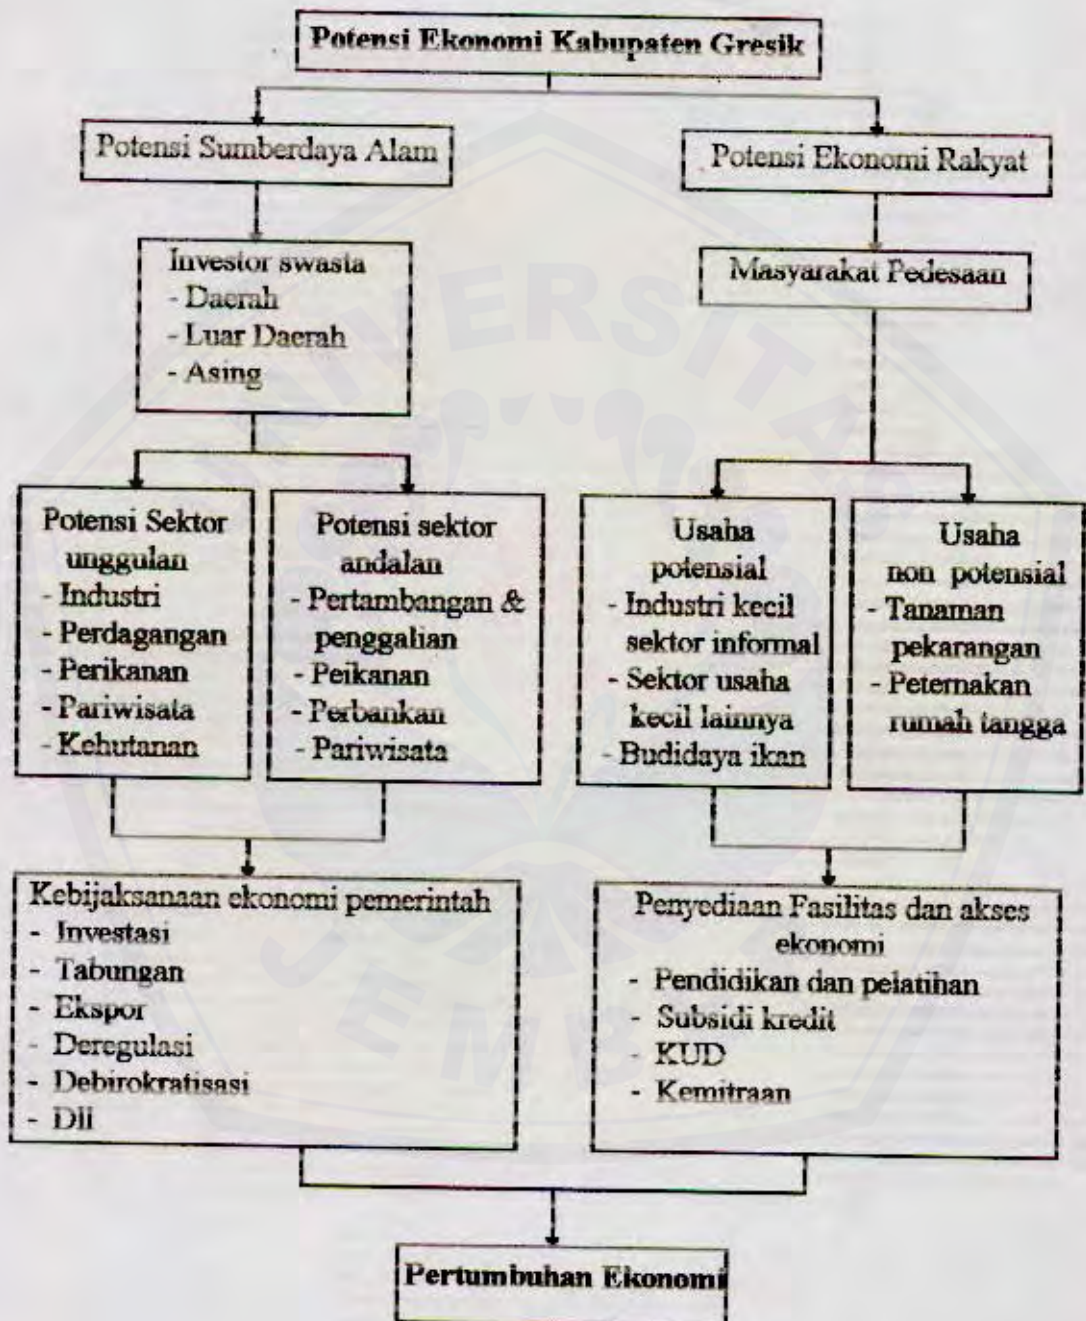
Potensi Ekonomi Kabupaten Gresik

Potensi Sumberdaya Alam

Potensi Ekonomi Rakyat

Investor swasta
- Daerah
- Luar Daerah
- Asing

Masyarakat Pedesaan

Potensi Sektor unggulan
- Industri
- Perdagangan
- Perikanan
- Pariwisata
- Kehutanan

Potensi sektor andalan
- Pertambangan & penggalian
- Peikanan
- Perbankan
- Pariwisata

Usaha potensial
- Industri kecil sektor informal
- Sektor usaha kecil lainnya
- Budidaya ikan

Usaha non potensial
- Tanaman pekarangan
- Peternakan rumah tangga

Kebijaksanaan ekonomi pemerintah
- Investasi
- Tabungan
- Ekspor
- Deregulasi
- Debirokratisasi
- Dll

Penyediaan Fasilitas dan akses ekonomi
- Pendidikan dan pelatihan
- Subsidi kredit
- KUD
- Kemitraan

Pertumbuhan Ekonomi